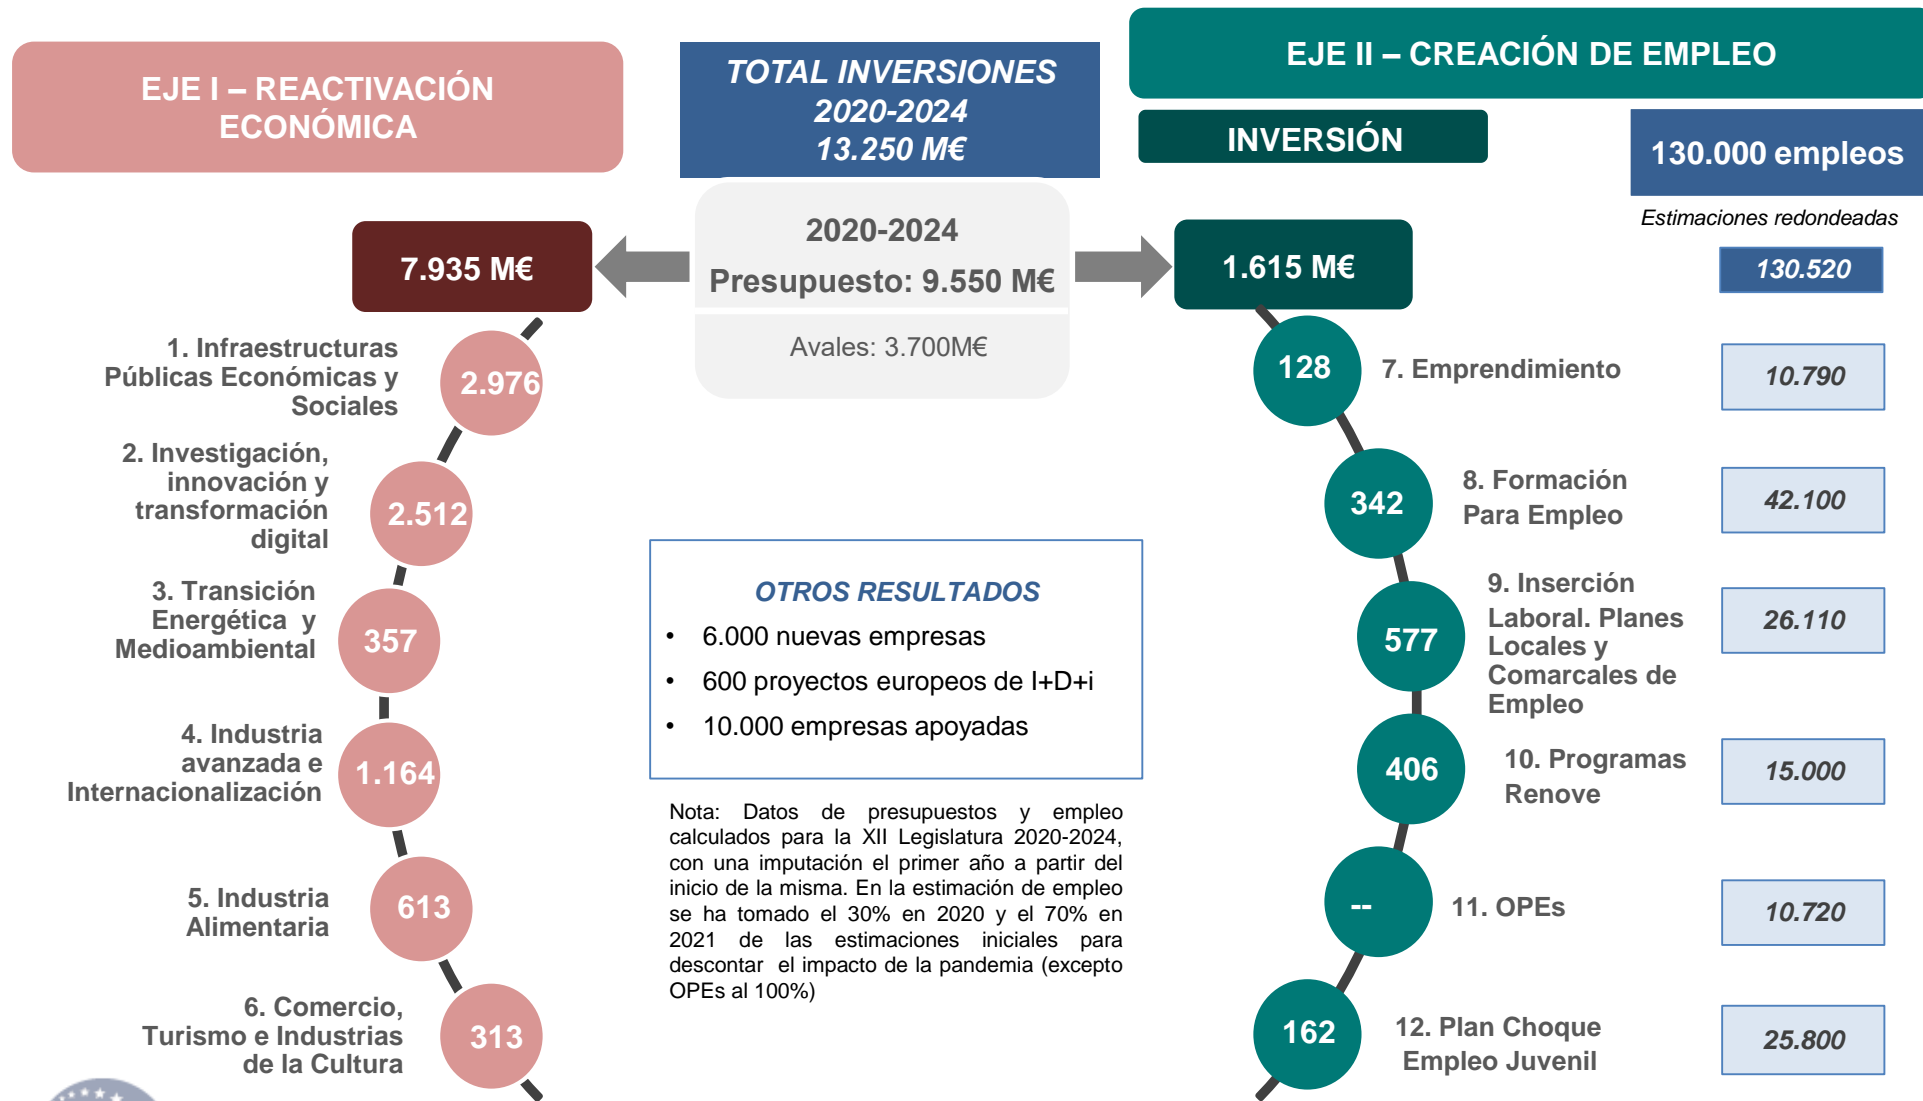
EJE I – REACTIVACIÓN ECONÓMICA

TOTAL INVERSIONES 2020-2024 13.250 M€

EJE II – CREACIÓN DE EMPLEO

INVERSIÓN

130.000 empleos

Estimaciones redondeadas

7.935 M€

2020-2024
Presupuesto: 9.550 M€

Avales: 3.700M€

1.615 M€

130.520

1. Infraestructuras Públicas Económicas y Sociales 2.976

2. Investigación, innovación y transformación digital 2.512

3. Transición Energética y Medioambiental 357

4. Industria avanzada e Internacionalización 1.164

5. Industria Alimentaria 613

6. Comercio, Turismo e Industrias de la Cultura 313

128 7. Emprendimiento 10.790

342 8. Formación Para Empleo 42.100

577 9. Inserción Laboral. Planes Locales y Comarcales de Empleo 26.110

406 10. Programas Renove 15.000

-- 11. OPEs 10.720

162 12. Plan Choque Empleo Juvenil 25.800

OTROS RESULTADOS
• 6.000 nuevas empresas
• 600 proyectos europeos de I+D+i
• 10.000 empresas apoyadas

Nota: Datos de presupuestos y empleo calculados para la XII Legislatura 2020-2024, con una imputación el primer año a partir del inicio de la misma. En la estimación de empleo se ha tomado el 30% en 2020 y el 70% en 2021 de las estimaciones iniciales para descontar el impacto de la pandemia (excepto OPEs al 100%)